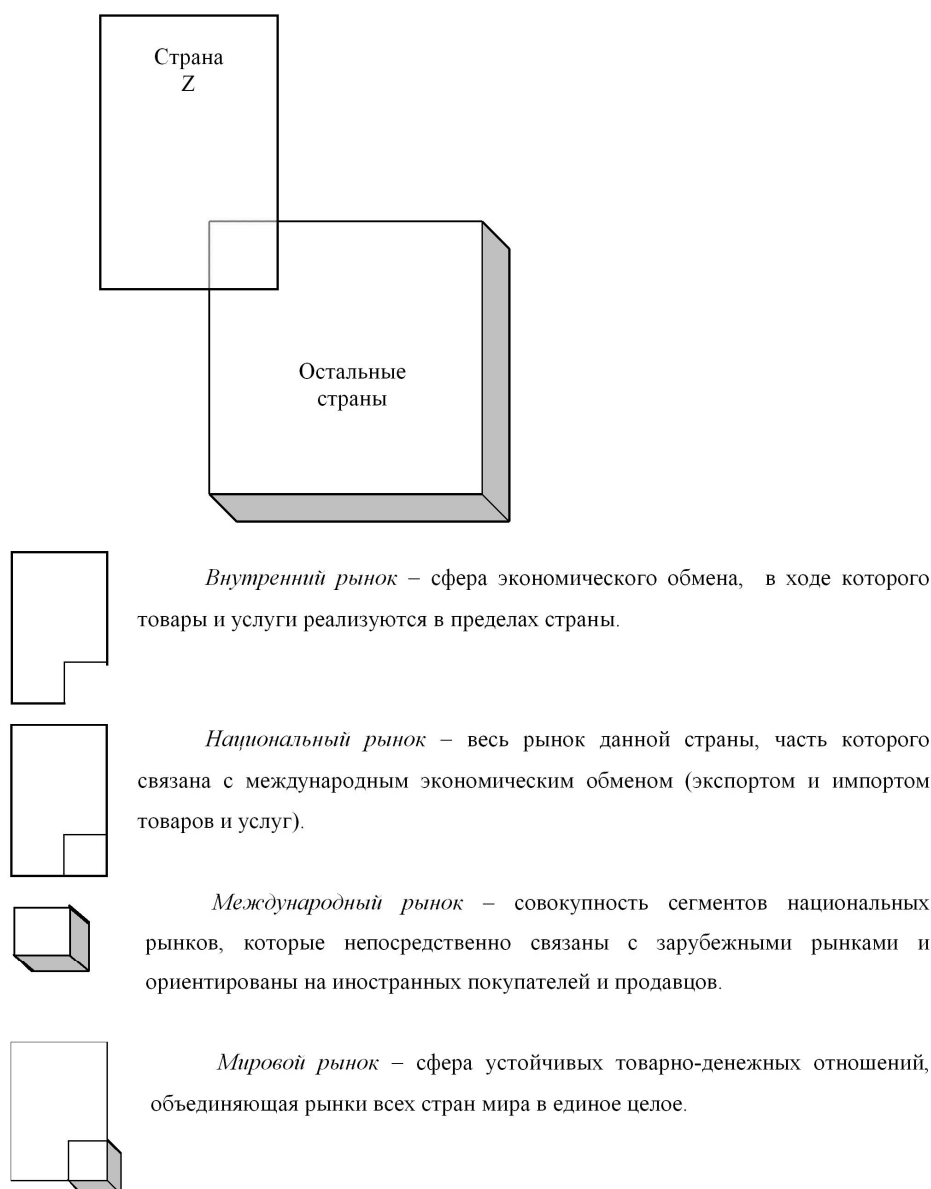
Страна
Z

Остальные
страны

*Внутренний рынок* – сфера экономического обмена, в ходе которого товары и услуги реализуются в пределах страны.

*Национальный рынок* – весь рынок данной страны, часть которого связана с международным экономическим обменом (экспортом и импортом товаров и услуг).

*Международный рынок* – совокупность сегментов национальных рынков, которые непосредственно связаны с зарубежными рынками и ориентированы на иностранных покупателей и продавцов.

*Мировой рынок* – сфера устойчивых товарно-денежных отношений, объединяющая рынки всех стран мира в единое целое.